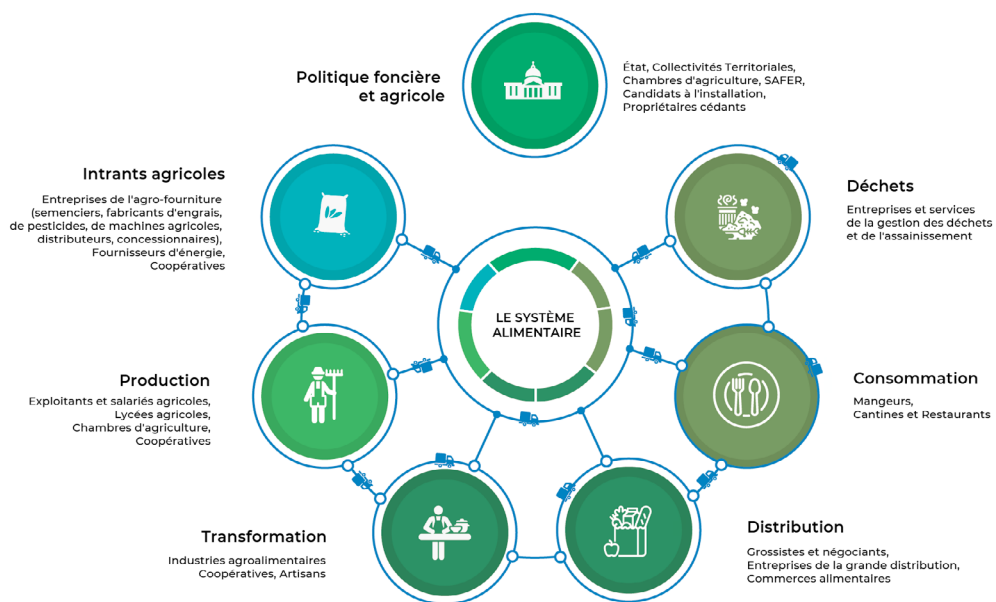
Politique foncière et agricole

État, Collectivités Territoriales, Chambres d'agriculture, SAFER, Candidats à l'installation, Propriétaires cédants

Intrants agricoles

Entreprises de l'agro-fourniture (semenciers, fabricants d'engrais, de pesticides, de machines agricoles, distributeurs, concessionnaires), Fournisseurs d'énergie, Coopératives

Déchets

Entreprises et services de la gestion des déchets et de l'assainissement

LE SYSTÈME ALIMENTAIRE

Production

Exploitants et salariés agricoles, Lycées agricoles, Chambres d'agriculture, Coopératives

Consommation

Mangeurs, Cantines et Restaurants

Transformation

Industries agroalimentaires Coopératives, Artisans

Distribution

Grossistes et négociants, Entreprises de la grande distribution, Commerces alimentaires